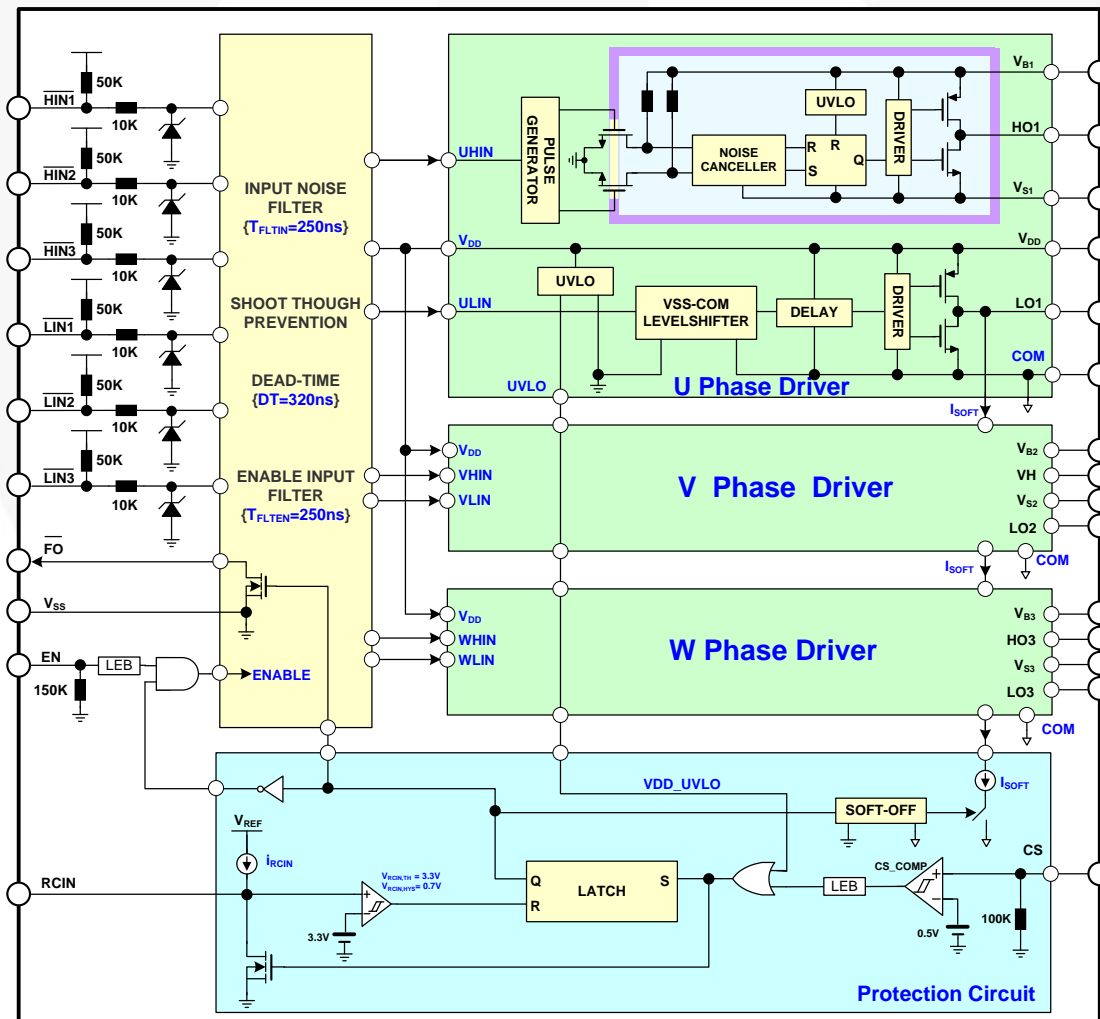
HIN1
50K
10K
HIN2
50K
10K
HIN3
50K
10K
LIN1
50K
10K
LIN2
50K
10K
LIN3
50K
10K
FO
$V_{SS}$
EN
LEB
150K
ENABLE

INPUT NOISE FILTER
{$T_{FLTIN}$=250ns}

SHOOT THOUGH PREVENTION

DEAD-TIME
{DT=320ns}

ENABLE INPUT FILTER
{$T_{FLTEN}$=250ns}

UHIN
PULSE GENERATOR
NOISE CANCELLER
UVLO
R
R
S
Q
DRIVER
$V_{B1}$
HO1
$V_{S1}$
$V_{DD}$
$V_{DD}$
ULIN
UVLO
VSS-COM LEVELSHIFTER
DELAY
DRIVER
LO1
COM
UVLO
U Phase Driver
$I_{SOFT}$

$V_{DD}$
VHIN
VLIN
V Phase Driver
$V_{B2}$
VH
$V_{S2}$
LO2
COM
$I_{SOFT}$

$V_{DD}$
WHIN
WLIN
W Phase Driver
$V_{B3}$
HO3
$V_{S3}$
LO3
COM

VDD_UVLO
$I_{SOFT}$
SOFT-OFF
$V_{REF}$
$I_{RCIN}$
RCIN
$V_{RCIN,TH}$ = 3.3V
$V_{RCIN,HYS}$ = 0.7V
3.3V
Q
R
LATCH
S
LEB
CS_COMP
CS
0.5V
100K
Protection Circuit